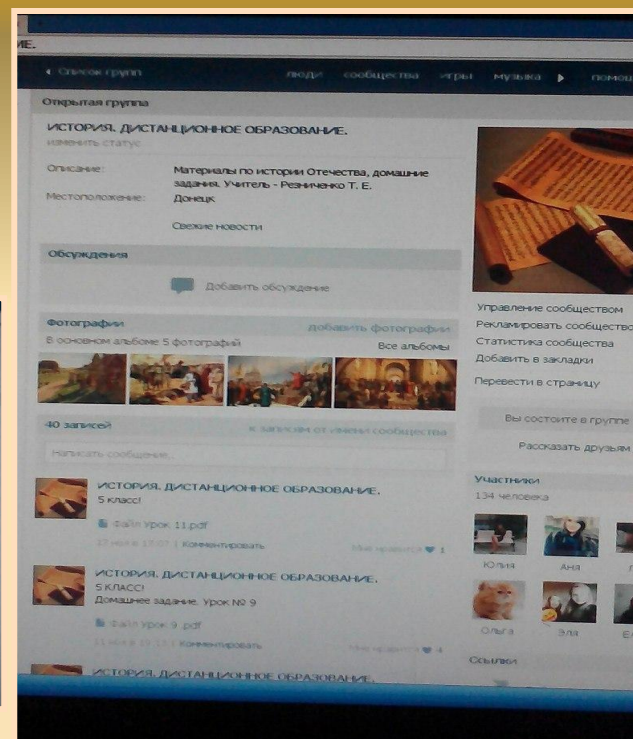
IE.

◄ Список групп

люди сообщества игры музыка ► помо

Открытая группа

ИСТОРИЯ. ДИСТАНЦИОННОЕ ОБРАЗОВАНИЕ.

изменить статус

Описание: Материалы по истории Отечества, домашние задания. Учитель - Резниченко Т. Е.

Местоположение: Донецк

Свежие новости

Обсуждения

Добавить обсуждение

Фотографии

добавить фотографии

В основном альбоме 5 фотографий

Все альбомы

40 записей

к записям от имени сообщества

Написать сообщение...

ИСТОРИЯ. ДИСТАНЦИОННОЕ ОБРАЗОВАНИЕ.

5 класс!

Файл Урок 11.pdf

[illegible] | Комментировать

Мне нравится 1

ИСТОРИЯ. ДИСТАНЦИОННОЕ ОБРАЗОВАНИЕ.

5 КЛАСС!

Домашнее задание. Урок № 9

Файл Урок 9 .pdf

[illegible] | Комментировать

Мне нравится 4

ИСТОРИЯ. ДИСТАНЦИОННОЕ ОБРАЗОВАНИЕ.

Управление сообществом

Рекламировать сообщество

Статистика сообщества

Добавить в закладки

Перевести в страницу

Вы состоите в группе

Рассказать друзьям

Участники

134 человека

Юлия

Аня

Ольга

Эля

Ссылки